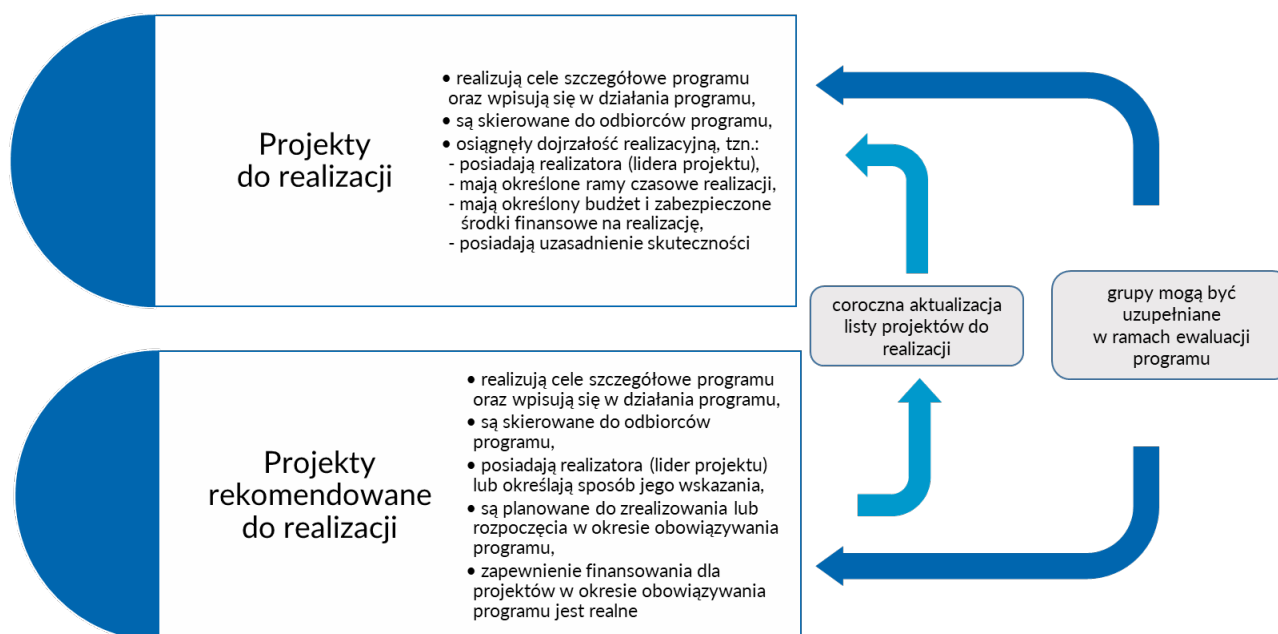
Projekty do realizacji

• realizują cele szczegółowe programu oraz wpisują się w działania programu,
• są skierowane do odbiorców programu,
• osiągnęły dojrzałość realizacyjną, tzn.:
- posiadają realizatora (lidera projektu),
- mają określone ramy czasowe realizacji,
- mają określony budżet i zabezpieczone środki finansowe na realizację,
- posiadają uzasadnienie skuteczności

Projekty rekomendowane do realizacji

• realizują cele szczegółowe programu oraz wpisują się w działania programu,
• są skierowane do odbiorców programu,
• posiadają realizatora (lider projektu) lub określają sposób jego wskazania,
• są planowane do zrealizowania lub rozpoczęcia w okresie obowiązywania programu,
• zapewnienie finansowania dla projektów w okresie obowiązywania programu jest realne

coroczna aktualizacja listy projektów do realizacji

grupy mogą być uzupełniane w ramach ewaluacji programu